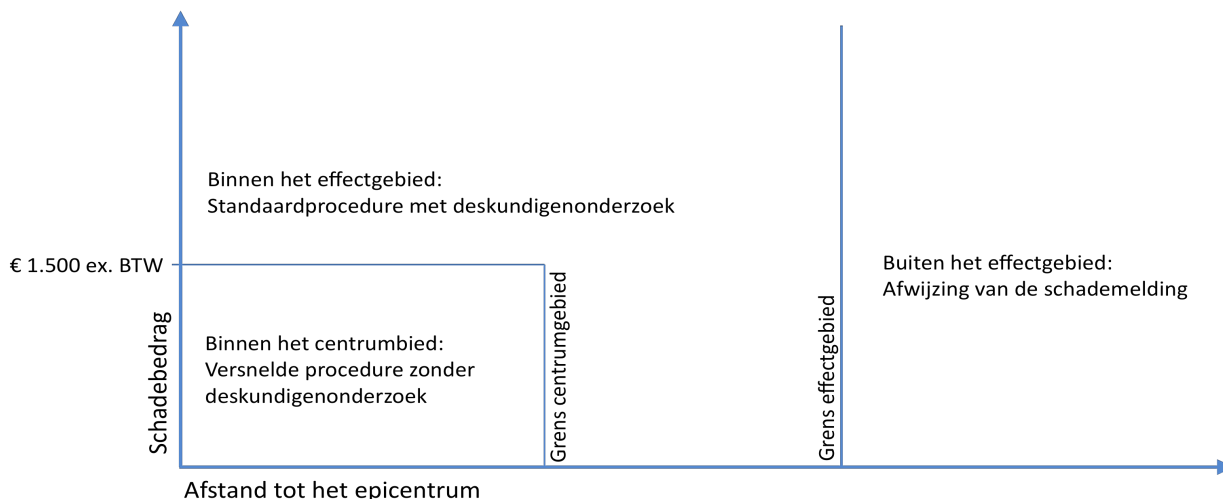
Binnen het effectgebied:
Standaardprocedure met deskundigenonderzoek

€ 1.500 ex. BTW

Buiten het effectgebied:
Afwijzing van de schademelding

Grens centrumgebied

Grens effectgebied

Schadebedrag

Binnen het centrumbied:
Versnelde procedure zonder deskundigenonderzoek

Afstand tot het epicentrum